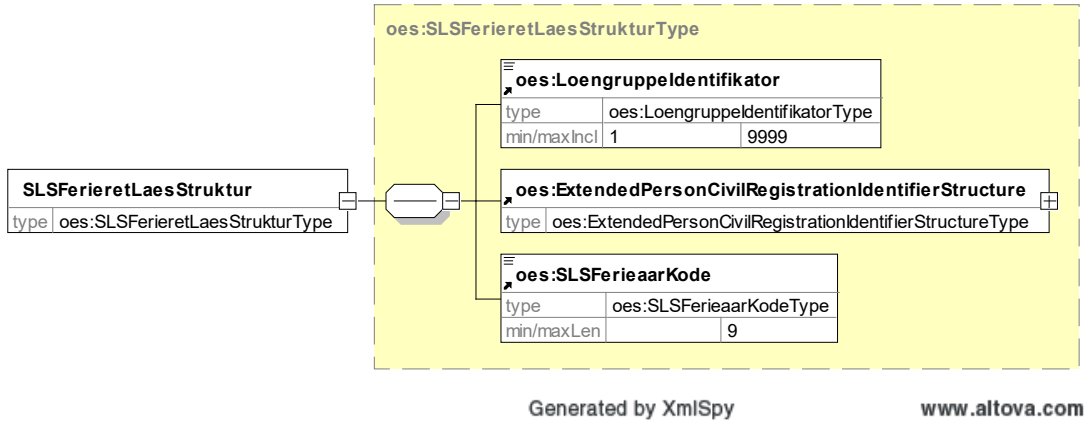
oes:SLSFerieretLaesStrukturType

SLSFerieretLaesStruktur

| type | oes:SLSFerieretLaesStrukturType |
|---|---|

oes:LoengruppeIdentifikator

| type | oes:LoengruppeIdentifikatorType | |
|---|---|---|
| min/maxIncl | 1 | 9999 |

oes:ExtendedPersonCivilRegistrationIdentifierStructure

| type | oes:ExtendedPersonCivilRegistrationIdentifierStructureType |
|---|---|

oes:SLSFerieaarKode

| type | oes:SLSFerieaarKodeType | |
|---|---|---|
| min/maxLen | | 9 |

Generated by XmlSpy www.altova.com